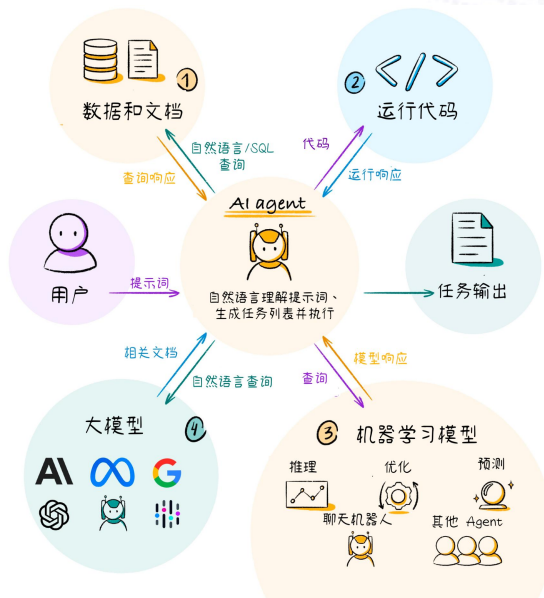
1
数据和文档

自然语言/SQL
查询

查询响应

2
运行代码

代码

运行响应

AI agent

用户

提示词

自然语言理解提示词、生成任务列表并执行

任务输出

相关文档

自然语言查询

查询

模型响应

大模型
4

3 机器学习模型

推理

优化

预测

聊天机器人

其他 Agent